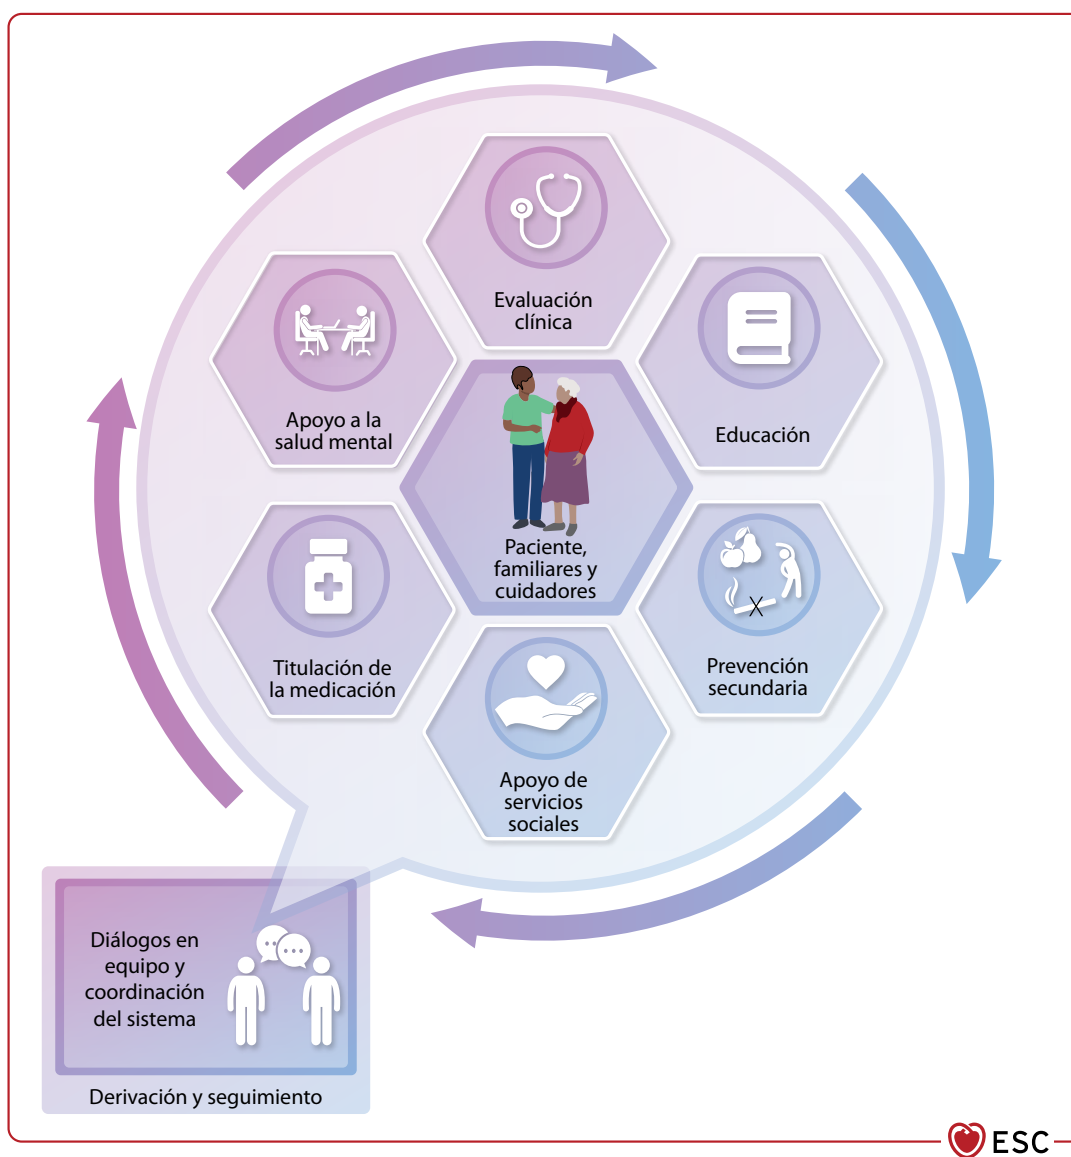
Evaluación clínica

Apoyo a la salud mental

Educación

Paciente, familiares y cuidadores

Titulación de la medicación

Prevención secundaria

Apoyo de servicios sociales

Diálogos en equipo y coordinación del sistema

Derivación y seguimiento

ESC